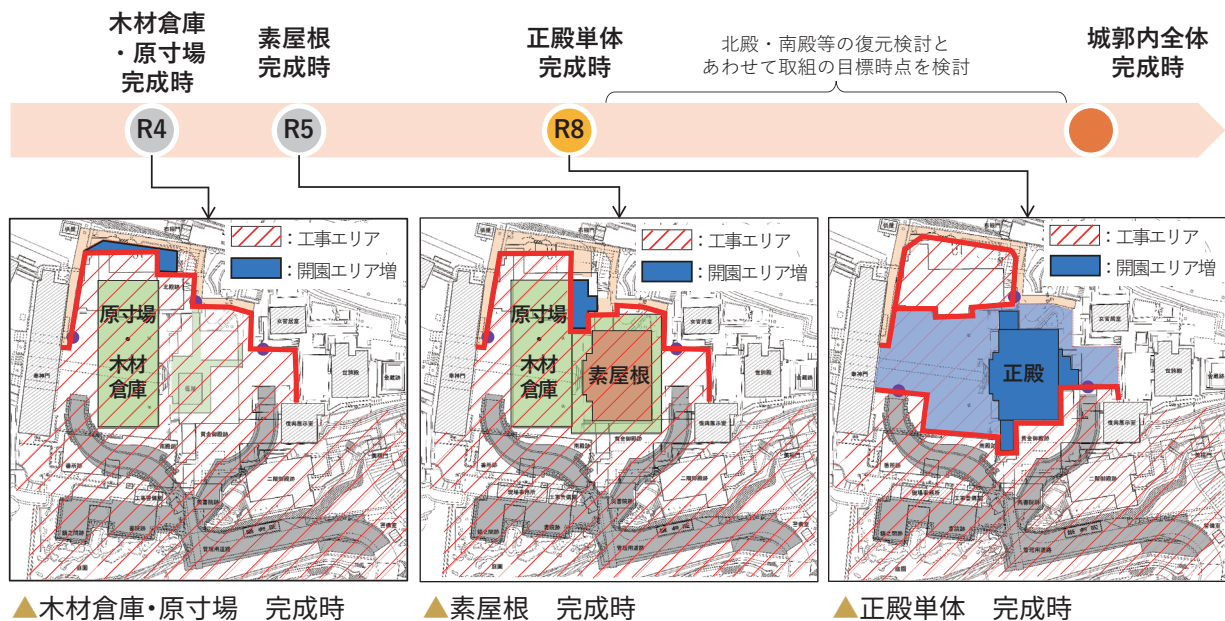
木材倉庫
・原寸場
完成時

素屋根
完成時

正殿単体
完成時

北殿・南殿等の復元検討と
あわせて取組の目標時点を検討

城郭内全体
完成時

R4

R5

R8

：工事エリア
：開園エリア増

原寸場
・
木材
倉庫

：工事エリア
：開園エリア増

原寸場
・
木材
倉庫

素屋根

：工事エリア
：開園エリア増

正殿

▲木材倉庫・原寸場　完成時

▲素屋根　完成時

▲正殿単体　完成時